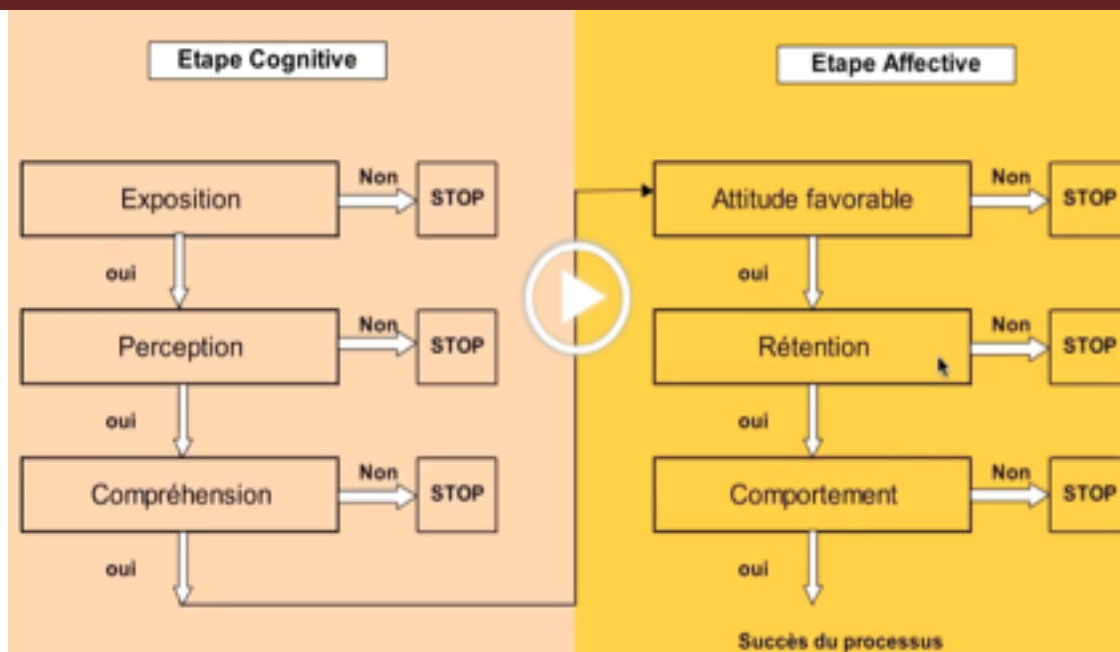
Etape Cognitive

Exposition
Non
STOP
oui
Perception
Non
STOP
oui
Compréhension
Non
STOP
oui

Etape Affective

Attitude favorable
Non
STOP
oui
Rétention
Non
STOP
oui
Comportement
Non
STOP
oui
Succès du processus